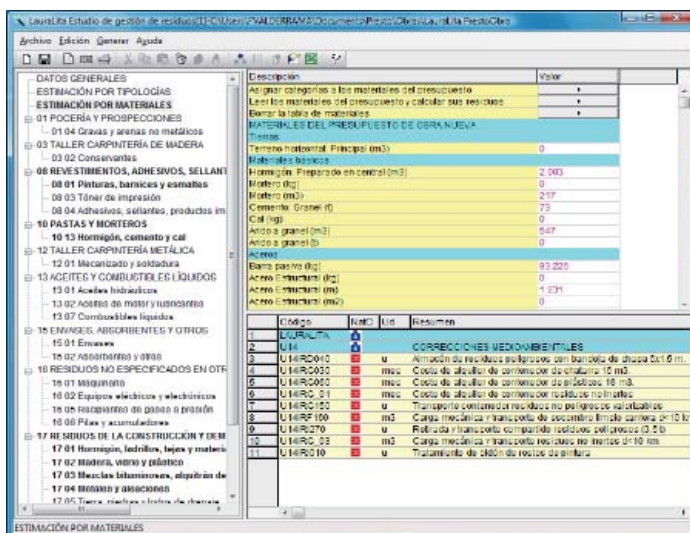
LauraLita Estudio de gestión de residuos[E:C:\Users\FVALDERRAMA\Documents\Presto\Obras\LauraLita PrestoObra

Archivo Edición Generar Ayuda

DATOS GENERALES
ESTIMACIÓN POR TIPOLOGÍAS
ESTIMACIÓN POR MATERIALES
01 POCERÍA Y PROSPECCIONES
01 04 Gravas y arenas no metálicos
03 TALLER CARPINTERÍA DE MADERA
03 02 Conservantes
08 REVESTIMIENTOS, ADHESIVOS, SELLANT
08 01 Pinturas, barnices y esmaltes
08 03 Tóner de impresión
08 04 Adhesivos, sellantes, productos im
10 PASTAS Y MORTEROS
10 13 Hormigón, cemento y cal
12 TALLER CARPINTERÍA METÁLICA
12 01 Mecanizado y soldadura
13 ACEITES Y COMBUSTIBLES LÍQUIDOS
13 01 Aceites hidráulicos
13 02 Aceites de motor y lubricantes
13 07 Combustibles líquidos
15 ENVASES, ABSORBENTES Y OTROS
15 01 Envases
15 02 Absorbentes y otros
16 RESIDUOS NO ESPECIFICADOS EN OTR
16 01 Maquinaria
16 02 Equipos eléctricos y electrónicos
16 05 Recipientes de gases a presión
16 06 Pilas y acumuladores
17 RESIDUOS DE LA CONSTRUCCIÓN Y DEM
17 01 Hormigón, ladrillos, tejas y materi
17 02 Madera, vidrio y plástico
17 03 Mezclas bituminosas, alquitrán de
17 04 Metales y aleaciones
17 05 Tierra, piedras y lodos de drenaje

| Descripción | Valor |
|---|---|
| Asignar categorías a los materiales del presupuesto | |
| Leer los materiales del presupuesto y calcular sus residuos | |
| Borrar la tabla de materiales | |
| MATERIALES DEL PRESUPUESTO DE OBRA NUEVA | |
| Tierras | |
| Terreno horizontal: Principal (m3) | 0 |
| Materiales básicos | |
| Hormigón: Preparado en central (m3) | 2.003 |
| Mortero (kg) | 0 |
| Mortero (m3) | 217 |
| Cemento: Granel (t) | 73 |
| Cal (kg) | 0 |
| Árido a granel (m3) | 547 |
| Árido a granel (t) | 0 |
| Aceros | |
| Barra pasivo (kg) | 93.220 |
| Acero Estructural (kg) | 0 |
| Acero Estructural (m) | 1.231 |
| Acero Estructural (m2) | 0 |

| | Código | NatC | Ud | Resumen |
|---|---|---|---|---|
| 1 | LAURALITA | | | |
| 2 | U14 | | | CORRECCIONES MEDIOAMBIENTALES |
| 3 | U14RD040 | | u | Almacén de residuos peligrosos con bandeja de chapa 6x1.6 m. |
| 4 | U14RC030 | | mes | Coste de alquiler de contenedor de chatarra 10 m3. |
| 5 | U14RC060 | | mes | Coste de alquiler de contenedor de plásticos 10 m3. |
| 6 | U14RC_01 | | mes | Coste de alquiler de contenedor residuos no inertes |
| 7 | U14RC150 | | u | Transporte contenedor residuos no peligrosos valorizables |
| 8 | U14RF100 | | m3 | Carga mecánica y transporte de escombros límite carrera d<10 k |
| 9 | U14RI270 | | u | Retirada y transporte compartido residuos peligrosos (3.5 t) |
| 10 | U14RC_03 | | m3 | Carga mecánica y transporte compartido residuos no inertes d<10 km |
| 11 | U14RI010 | | u | Tratamiento de bidón de restos de pintura |

ESTIMACIÓN POR MATERIALES